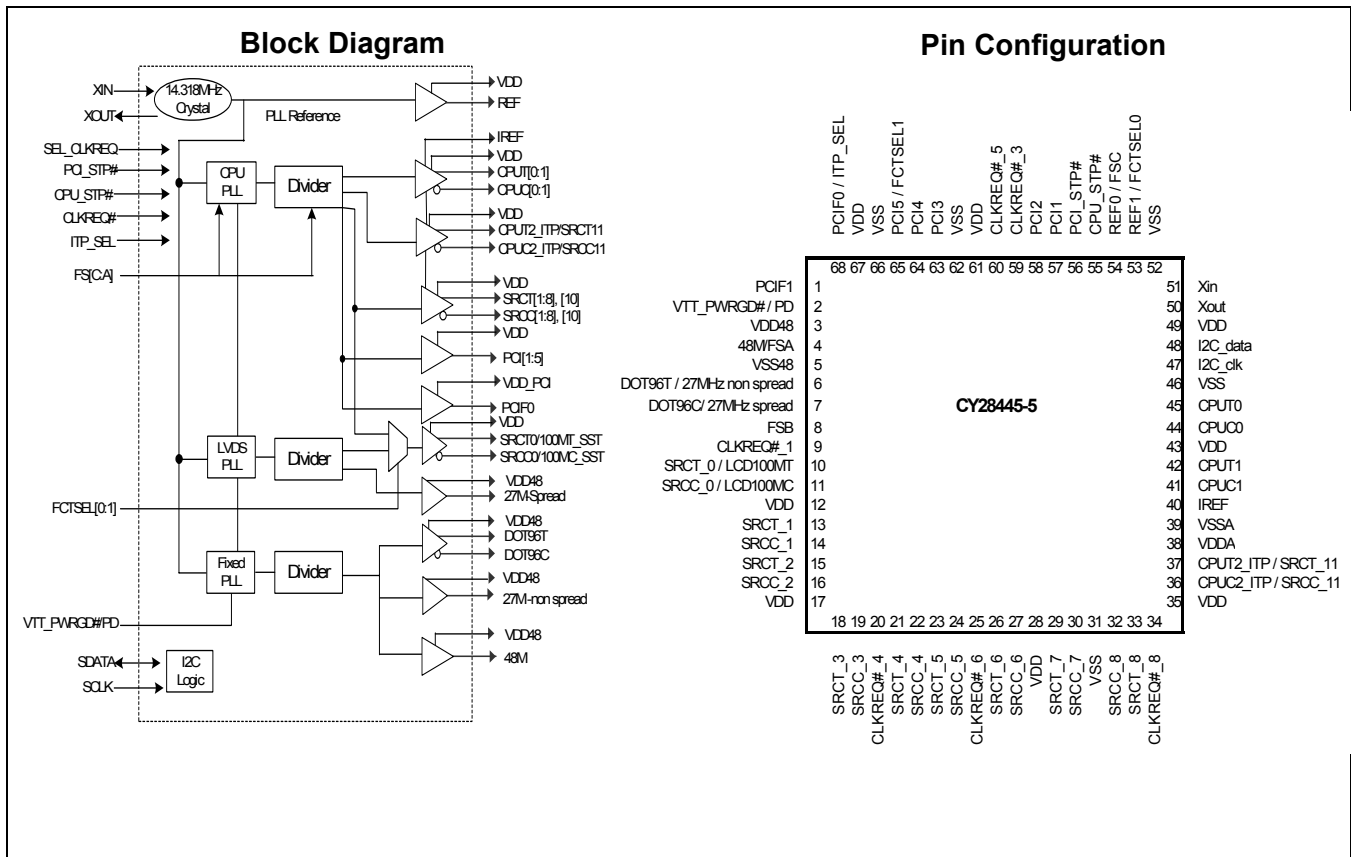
Block Diagram

XIN
XOUT
14.318MHz Crystal
PLL Reference
VDD
REF
SEL_CLKREQ
PCI_STP#
CPU_STP#
CLKREQ#
ITP_SEL
FS[C:A]
CPU PLL
Divider
IREF
VDD
CPUT[0:1]
CPUC[0:1]
VDD
CPUT2_ITP/SRCT11
CPUC2_ITP/SRCC11
VDD
SRCT[1:8], [10]
SRCC[1:8], [10]
VDD
PCI[1:5]
VDD_PCI
PCIF0
VDD
SRCT0/100MT_SST
SRCC0/100MC_SST
LVDS PLL
Divider
VDD48
27M Spread
FCTSEL[0:1]
VDD48
DOT96T
DOT96C
Fixed PLL
Divider
VDD48
27M-non spread
VTT_PWRGD#/PD
VDD48
48M
SDATA
SCLK
I2C Logic

Pin Configuration

PCIF0 / ITP_SEL
VDD
VSS
PCI5 / FCTSEL1
PCI4
PCI3
VSS
VDD
CLKREQ#_5
CLKREQ#_3
PCI2
PCI1
PCI_STP#
CPU_STP#
REF0 / FSC
REF1 / FCTSEL0
VSS

68 67 66 65 64 63 62 61 60 59 58 57 56 55 54 53 52

PCIF1 1
VTT_PWRGD# / PD 2
VDD48 3
48M/FSA 4
VSS48 5
DOT96T / 27MHz non spread 6
DOT96C/ 27MHz spread 7
FSB 8
CLKREQ#_1 9
SRCT_0 / LCD100MT 10
SRCC_0 / LCD100MC 11
VDD 12
SRCT_1 13
SRCC_1 14
SRCT_2 15
SRCC_2 16
VDD 17

CY28445-5

51 Xin
50 Xout
49 VDD
48 I2C_data
47 I2C_clk
46 VSS
45 CPUT0
44 CPUC0
43 VDD
42 CPUT1
41 CPUC1
40 IREF
39 VSSA
38 VDDA
37 CPUT2_ITP / SRCT_11
36 CPUC2_ITP / SRCC_11
35 VDD

18 19 20 21 22 23 24 25 26 27 28 29 30 31 32 33 34

SRCT_3
SRCC_3
CLKREQ#_4
SRCT_4
SRCC_4
SRCT_5
SRCC_5
CLKREQ#_6
SRCT_6
SRCC_6
VDD
SRCT_7
SRCC_7
VSS
SRCC_8
SRCT_8
CLKREQ#_8